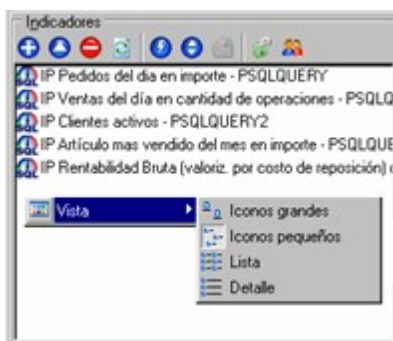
Indicadores

IP Pedidos del día en importe - PSQLQUERY
IP Ventas del día en cantidad de operaciones - PSQLQ
IP Clientes activos - PSQLQUERY2
IP Artículo mas vendido del mes en importe - PSQLQUE
IP Rentabilidad Bruta (valoriz. por costo de reposición) (

Vista
Iconos grandes
Iconos pequeños
Lista
Detalle